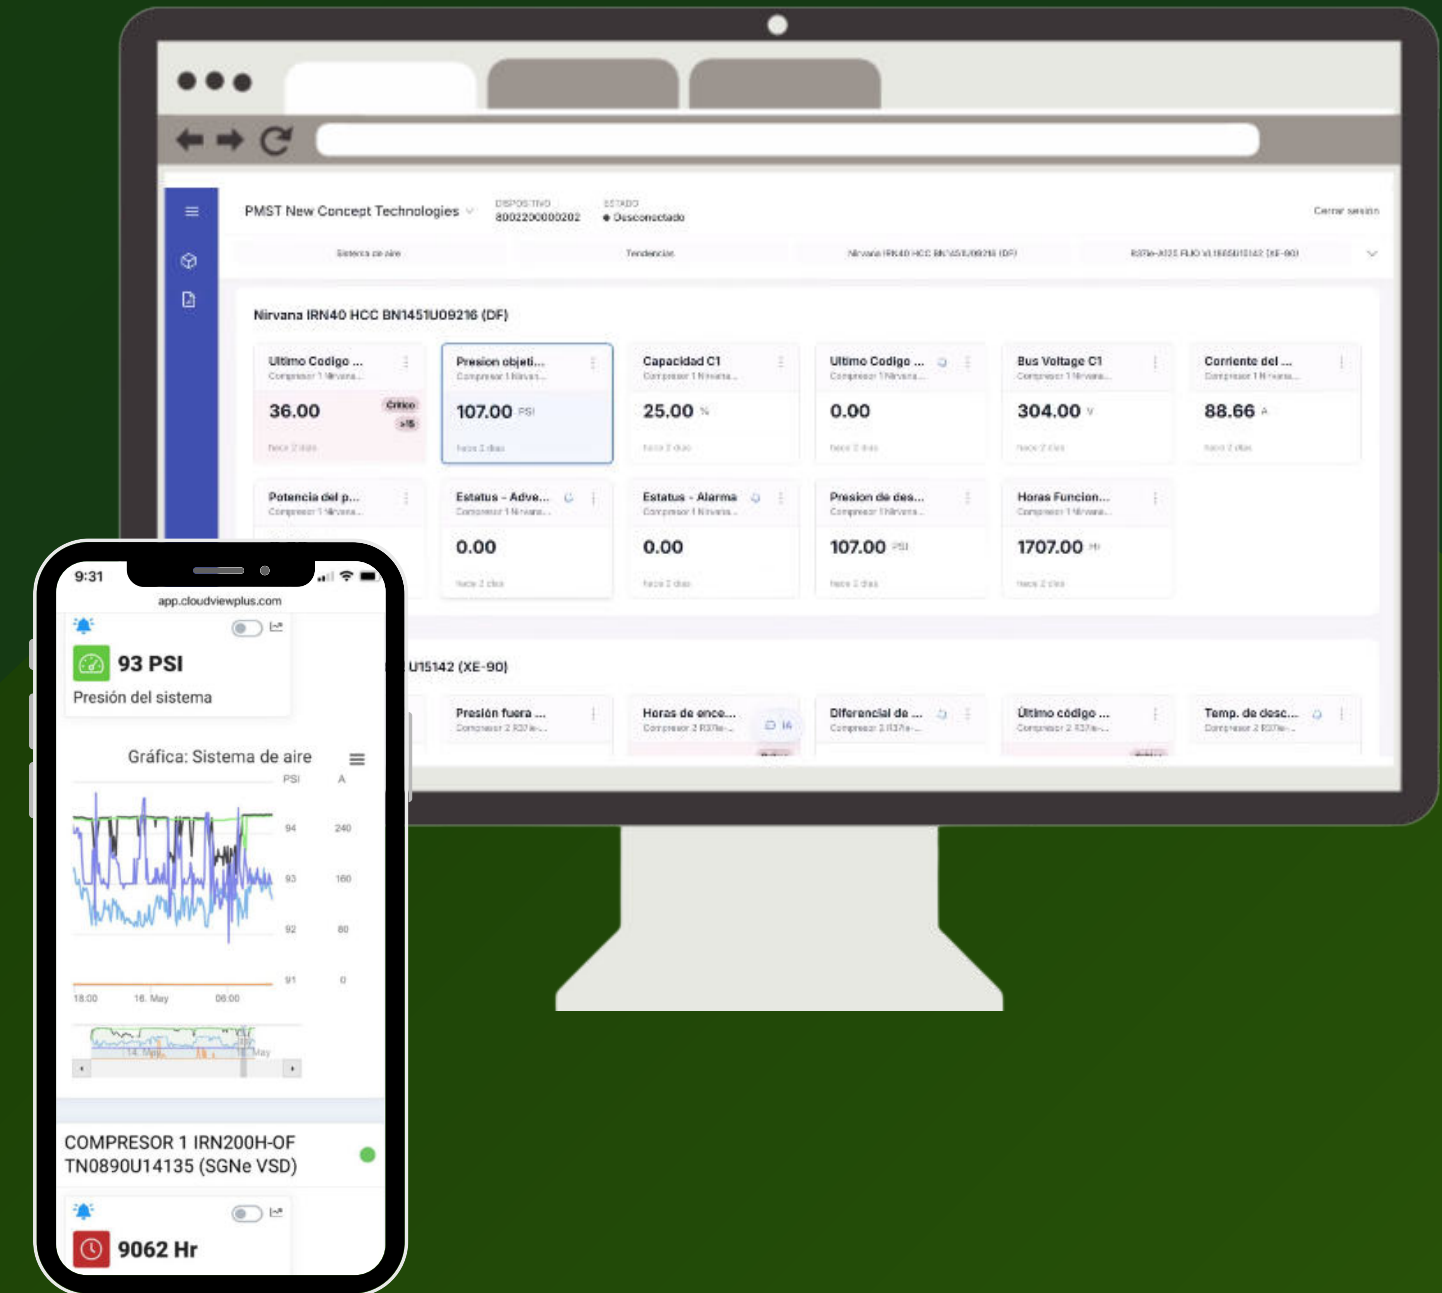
PMST New Concept Technologies

DISPOSITIVO
8002200000202

ESTADO
Desconectado

Cerrar sesión

Sistema de aire | Tendencias | Nirvana IRN40 HCC BN1451U09216 (DF) | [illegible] (XE-90)

Nirvana IRN40 HCC BN1451U09216 (DF)

Ultimo Codigo ...
Compresor 1 Nirvana...
36.00
Crítico
>15
hace 2 días

Presion objeti...
Compresor 1 Nirvana...
107.00 PSI
hace 2 días

Capacidad C1
Compresor 1 Nirvana...
25.00 %
hace 2 días

Ultimo Codigo ...
Compresor 1 Nirvana...
0.00
hace 2 días

Bus Voltage C1
Compresor 1 Nirvana...
304.00 V
hace 2 días

Corriente del ...
Compresor 1 Nirvana...
88.66 A
hace 2 días

Potencia del p...
Compresor 1 Nirvana...

Estatus - Adve...
Compresor 1 Nirvana...
0.00
hace 2 días

Estatus - Alarma
Compresor 1 Nirvana...
0.00
hace 2 días

Presion de des...
Compresor 1 Nirvana...
107.00 PSI
hace 2 días

Horas Funcion...
Compresor 1 Nirvana...
1707.00 Hr
hace 2 días

U15142 (XE-90)

Presión fuera ...
Compresor 2 R37ie-...

Horas de ence...
Compresor 2 R37ie-...
14

Diferencial de ...
Compresor 2 R37ie-...

Último código ...
Compresor 2 R37ie-...

Temp. de desc...
Compresor 2 R37ie-...

9:31
app.cloudviewplus.com

93 PSI
Presión del sistema

Gráfica: Sistema de aire
PSI A
94 240
93 160
92 80
91 0
18:00 16. May 06:00
14. May 16. May

COMPRESOR 1 IRN200H-OF TN0890U14135 (SGNe VSD)

9062 Hr